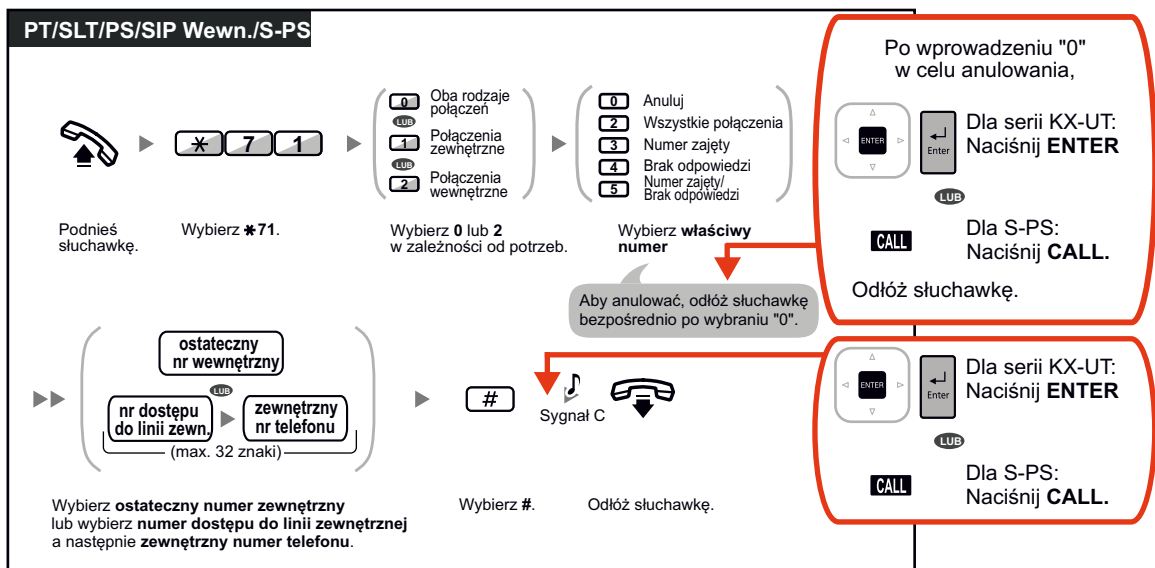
PT/SLT/PS/SIP Wewn./S-PS

$\ast$ 7 1

0 Oba rodzaje połączeń
LUB
1 Połączenia zewnętrzne
LUB
2 Połączenia wewnętrzne

0 Anuluj
2 Wszystkie połączenia
3 Numer zajęty
4 Brak odpowiedzi
5 Numer zajęty/ Brak odpowiedzi

Podnieś słuchawkę.

Wybierz $\ast$71.

Wybierz 0 lub 2 w zależności od potrzeb.

Wybierz właściwy numer

Aby anulować, odłóż słuchawkę bezpośrednio po wybraniu "0".

Po wprowadzeniu "0" w celu anulowania,

ENTER
Enter
Dla serii KX-UT: Naciśnij ENTER

LUB

CALL
Dla S-PS: Naciśnij CALL.

Odłóż słuchawkę.

ostateczny nr wewnętrzny

LUB

nr dostępu do linii zewn.

zewnętrzny nr telefonu

(max. 32 znaki)

#

Sygnał C

ENTER
Enter
Dla serii KX-UT: Naciśnij ENTER

LUB

CALL
Dla S-PS: Naciśnij CALL.

Wybierz ostateczny numer zewnętrzny lub wybierz numer dostępu do linii zewnętrznej a następnie zewnętrzny numer telefonu.

Wybierz #.

Odłóż słuchawkę.